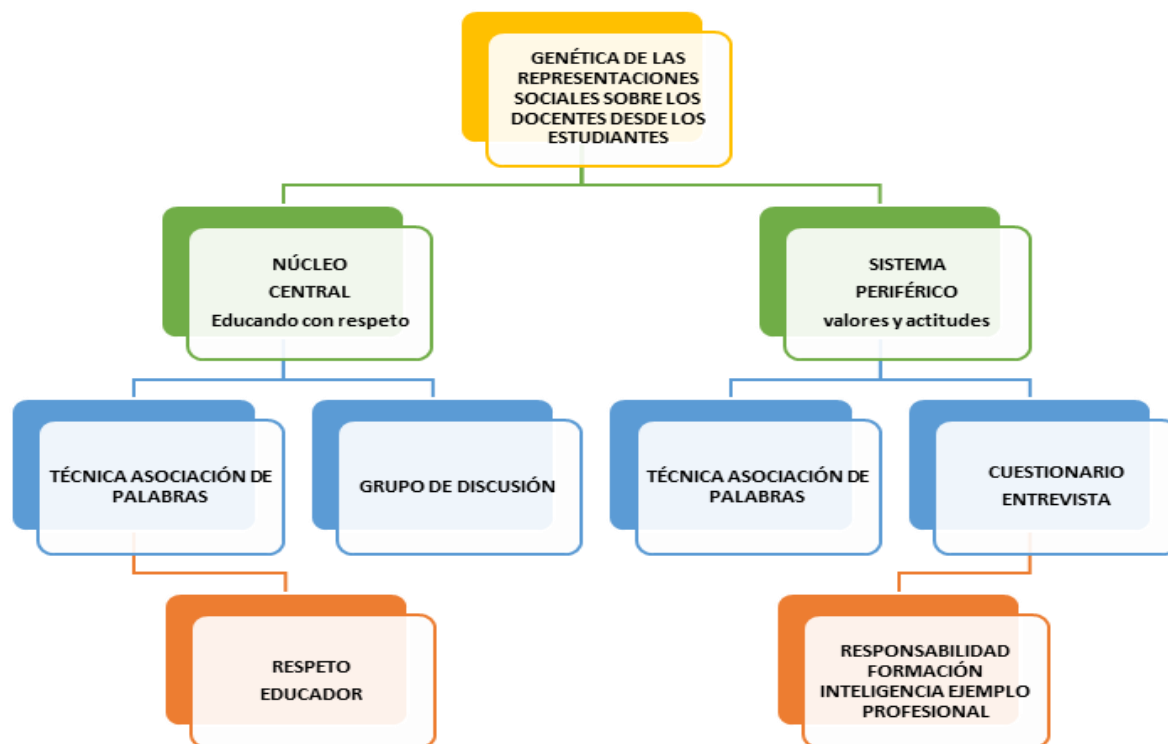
GENÉTICA DE LAS REPRESENTACIONES SOCIALES SOBRE LOS DOCENTES DESDE LOS ESTUDIANTES

NÚCLEO CENTRAL
Educando con respeto

SISTEMA PERIFÉRICO
valores y actitudes

TÉCNICA ASOCIACIÓN DE PALABRAS

GRUPO DE DISCUSIÓN

TÉCNICA ASOCIACIÓN DE PALABRAS

CUESTIONARIO
ENTREVISTA

RESPETO
EDUCADOR

RESPONSABILIDAD
FORMACIÓN
INTELIGENCIA EJEMPLO
PROFESIONAL